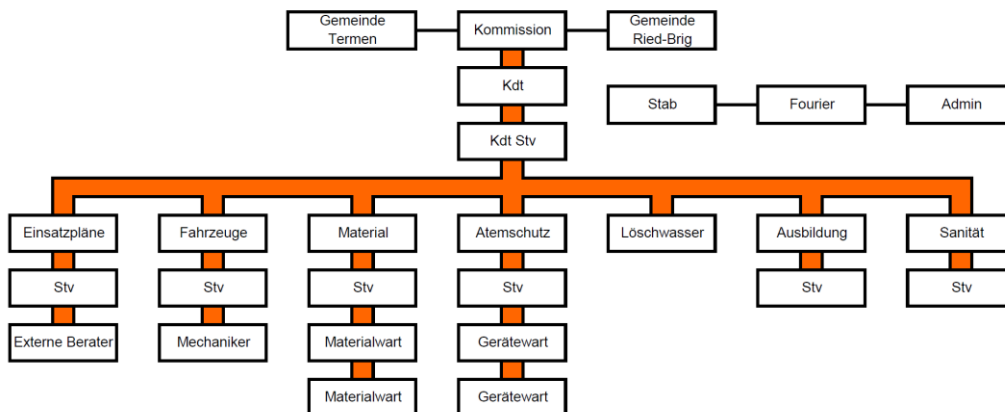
Gemeinde Termen

Kommission

Gemeinde Ried-Brig

Kdt

Stab

Fourier

Admin

Kdt Stv

Einsatzpläne

Stv

Externe Berater

Fahrzeuge

Stv

Mechaniker

Material

Stv

Materialwart

Materialwart

Atemschutz

Stv

Gerätewart

Gerätewart

Löschwasser

Ausbildung

Stv

Sanität

Stv